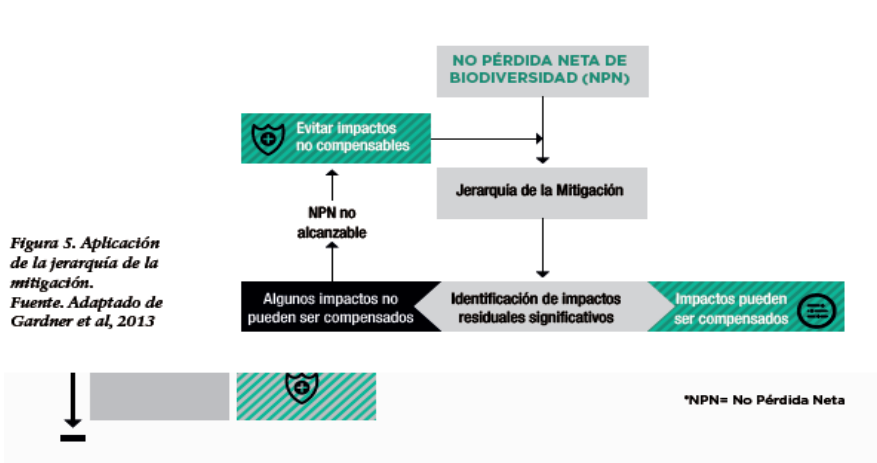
NO PÉRDIDA NETA DE BIODIVERSIDAD (NPN)

Evitar impactos no compensables

Jerarquía de la Mitigación

NPN no alcanzable

Figura 5. Aplicación de la jerarquía de la mitigación.
Fuente. Adaptado de Gardner et al, 2013

Algunos impactos no pueden ser compensados

Identificación de impactos residuales significativos

Impactos pueden ser compensados

*NPN= No Pérdida Neta